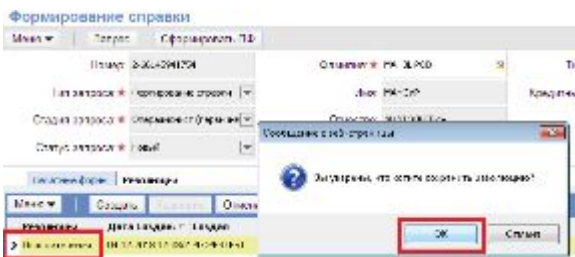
Формирование справки

Меню ▼ | Запрос | Сформировать ТФ

Номер: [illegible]
Тип запроса ★ Формирование справки
Стадия запроса ★ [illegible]
Статус запроса ★ Новый

Отделение ★ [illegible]
Лиц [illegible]
Ответств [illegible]

Т
Кредитн

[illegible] | Резолюции

Меню ▼ | Создать | Удалить | Отме

Резолюция | Дата создания | Создано
> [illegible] | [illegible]

Сообщение с веб-страницы

Вы уверены, что хотите сохранить резолюцию?

ОК | Отмена